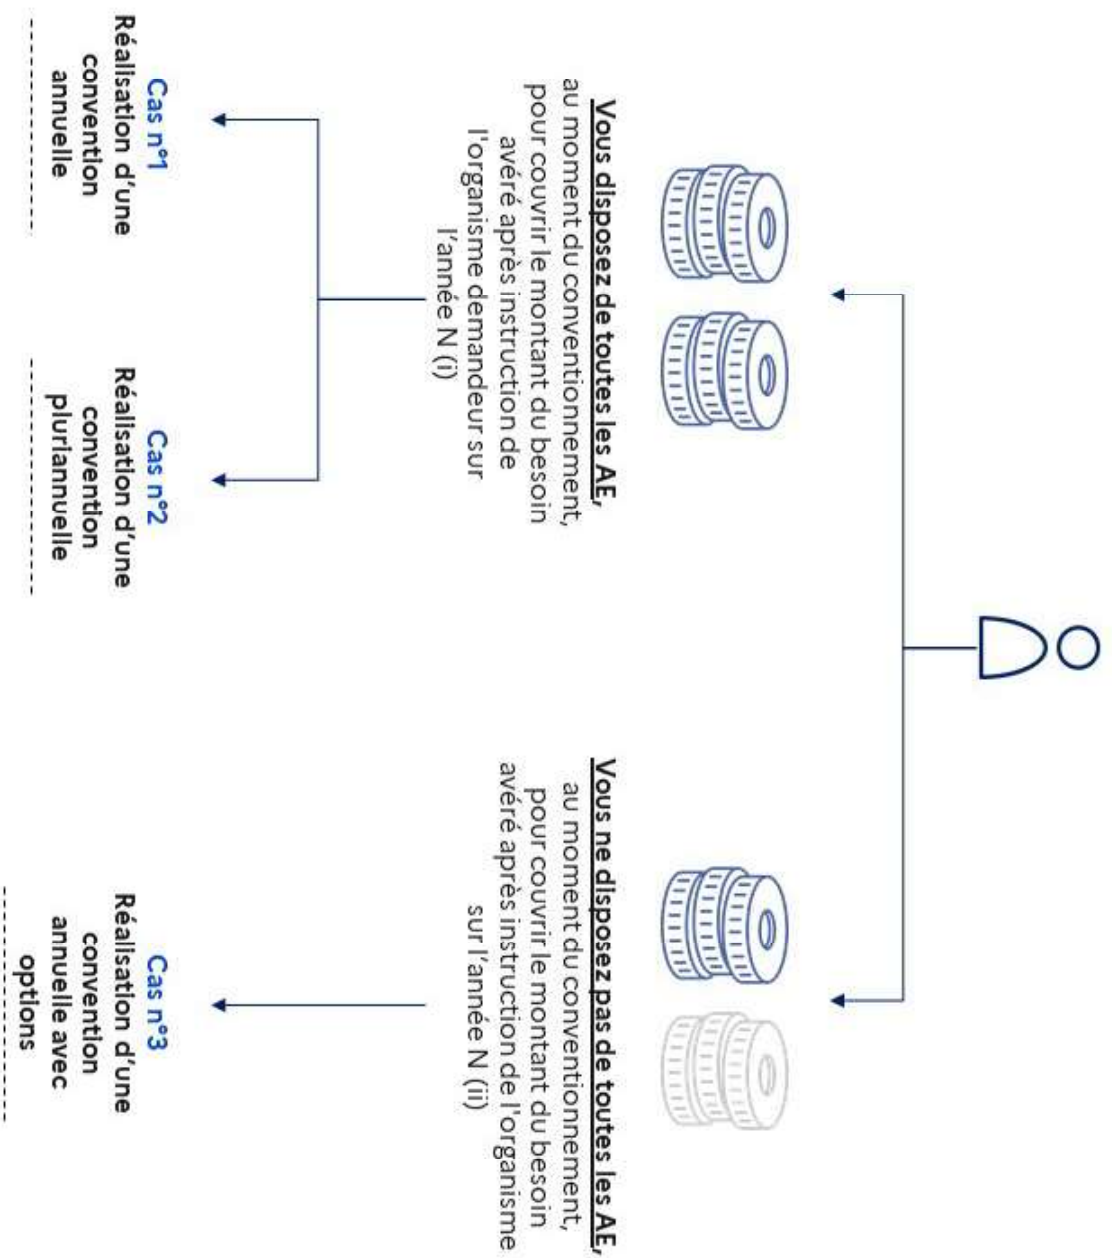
Vous disposez de toutes les AE, au moment du conventionnement, pour couvrir le montant du besoin avéré après instruction de l'organisme demandeur sur l'année N (i)

Vous ne disposez pas de toutes les AE, au moment du conventionnement, pour couvrir le montant du besoin avéré après instruction de l'organisme sur l'année N (ii)

Cas n°1
Réalisation d'une convention annuelle

Cas n°2
Réalisation d'une convention pluriannuelle

Cas n°3
Réalisation d'une convention annuelle avec options